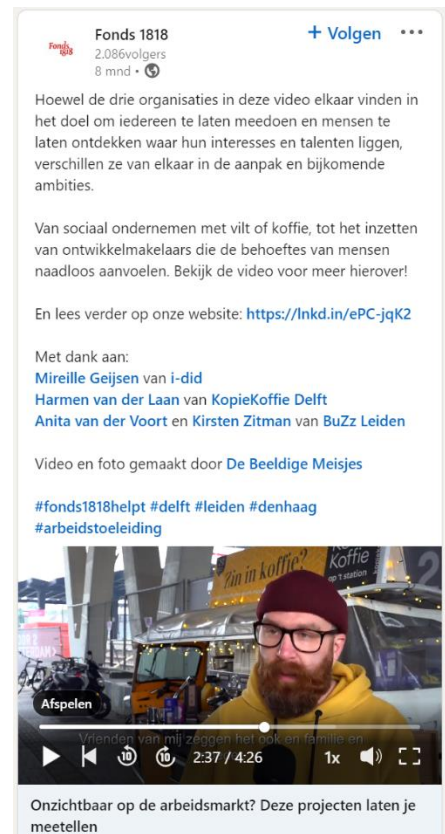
Fonds 1818
Fonds 1818
2.086volgers
8 mnd •

+ Volgen

Hoewel de drie organisaties in deze video elkaar vinden in het doel om iedereen te laten meedoen en mensen te laten ontdekken waar hun interesses en talenten liggen, verschillen ze van elkaar in de aanpak en bijkomende ambities.

Van sociaal ondernemen met vilt of koffie, tot het inzetten van ontwikkelmakelaars die de behoeftes van mensen naadloos aanvoelen. Bekijk de video voor meer hierover!

En lees verder op onze website: https://lnkd.in/ePC-jqK2

Met dank aan:
Mireille Geijsen van i-did
Harmen van der Laan van KopieKoffie Delft
Anita van der Voort en Kirsten Zitman van BuZz Leiden

Video en foto gemaakt door De Beeldige Meisjes

#fonds1818helpt #delft #leiden #denhaag #arbeidstoeleiding

Zin in koffie?
Koffie
op 't station

Afspelen
Vrienden van mij zeggen het ook en familie en
2:37 / 4:26
1x

Onzichtbaar op de arbeidsmarkt? Deze projecten laten je meetellen